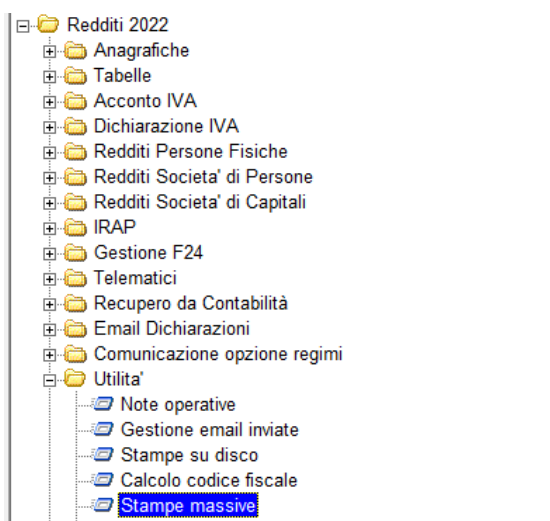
Redditi 2022
Anagrafiche
Tabelle
Acconto IVA
Dichiarazione IVA
Redditi Persone Fisiche
Redditi Societa' di Persone
Redditi Societa' di Capitali
IRAP
Gestione F24
Telematici
Recupero da Contabilità
Email Dichiarazioni
Comunicazione opzione regimi
Utilita'
Note operative
Gestione email inviate
Stampe su disco
Calcolo codice fiscale
Stampe massive